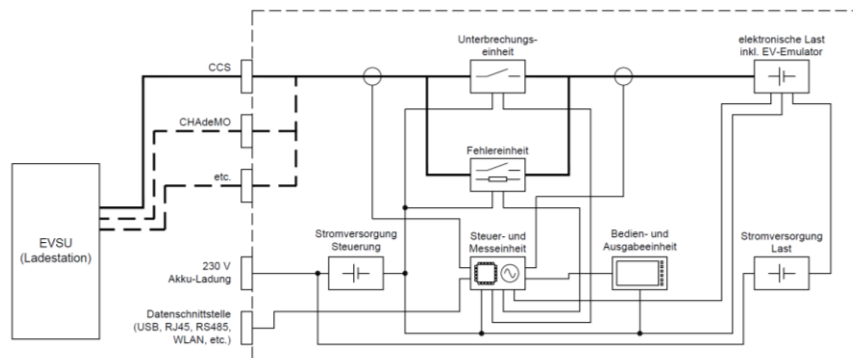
Unterbrechungseinheit

elektronische Last inkl. EV-Emulator

CCS

CHAdeMO

Fehlereinheit

etc.

EVSU (Ladestation)

Stromversorgung Steuerung

Steuer- und Messeinheit

Bedien- und Ausgabeeinheit

Stromversorgung Last

230 V Akku-Ladung

Datenschnittstelle (USB, RJ45, RS485, WLAN, etc.)